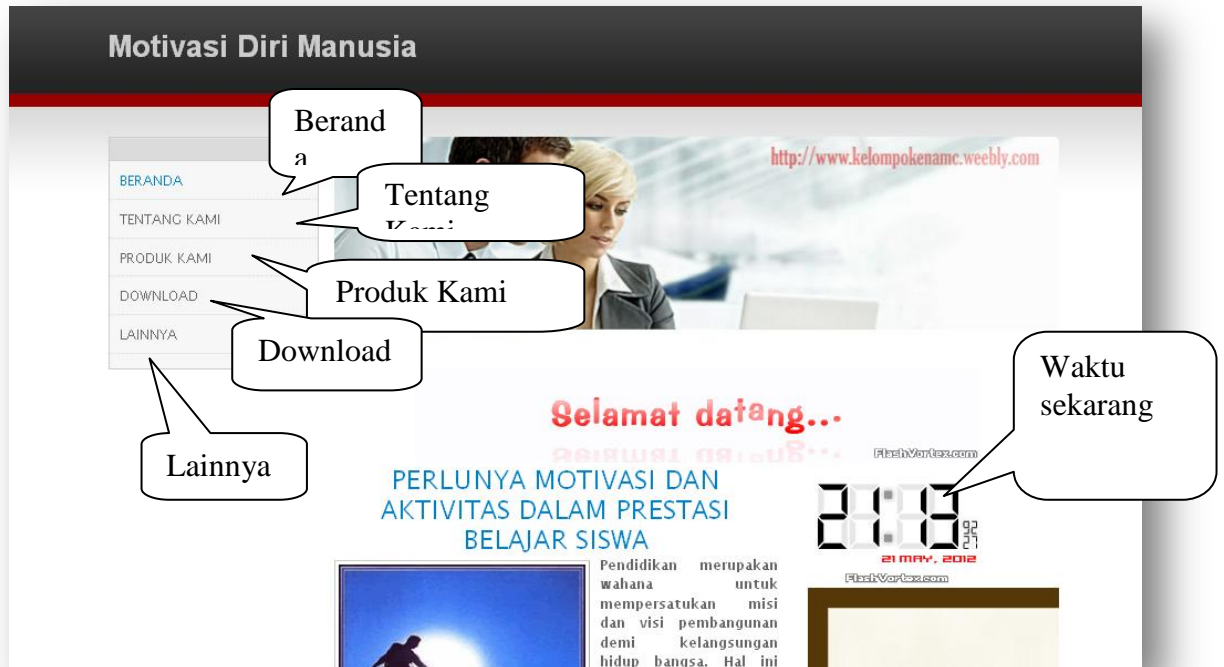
Motivasi Diri Manusia

Berand a

BERANDA

TENTANG KAMI

Tentang Kami

PRODUK KAMI

Produk Kami

DOWNLOAD

Download

LAINNYA

Lainnya

http://www.kelompokenamc.weebly.com

Waktu sekarang

Selamat datang...

FlashVortex.com

PERLUNYA MOTIVASI DAN AKTIVITAS DALAM PRESTASI BELAJAR SISWA

21:13 02 27

21 MAY, 2012

FlashVortex.com

Pendidikan merupakan wahana untuk mempersatukan misi dan visi pembangunan demi kelangsungan hidup bangsa. Hal ini